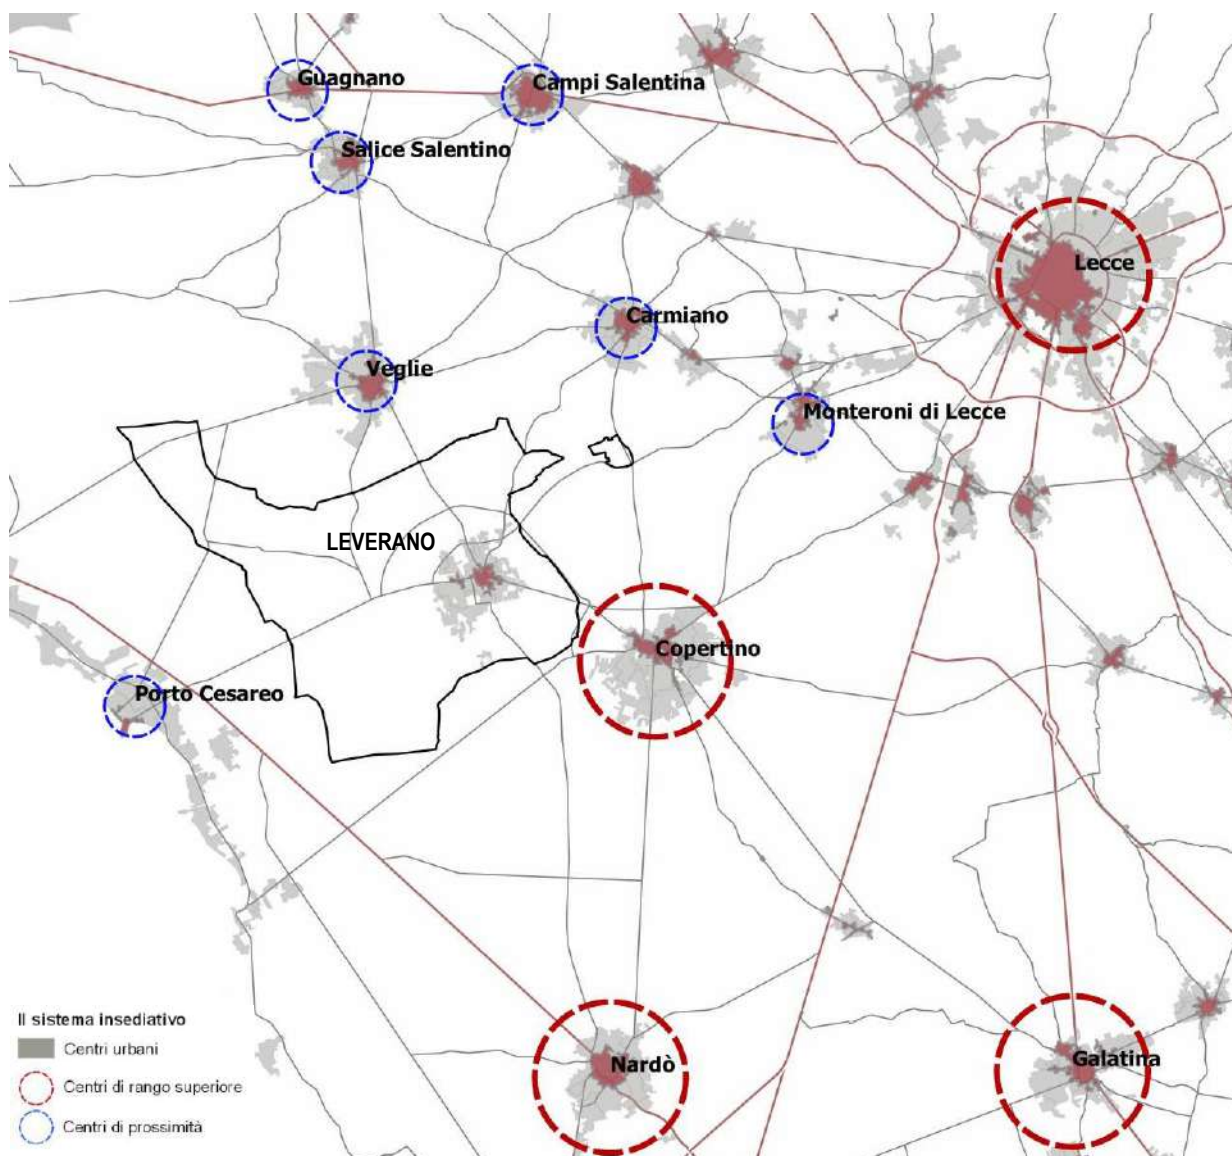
Guagnano
Campi Salentina
Salice Salentino
Lecce
Carmiano
Veglie
Monteroni di Lecce
LEVERANO
Copertino
Porto Cesareo
Nardò
Galatina

Il sistema insediativo
Centri urbani
Centri di rango superiore
Centri di prossimità